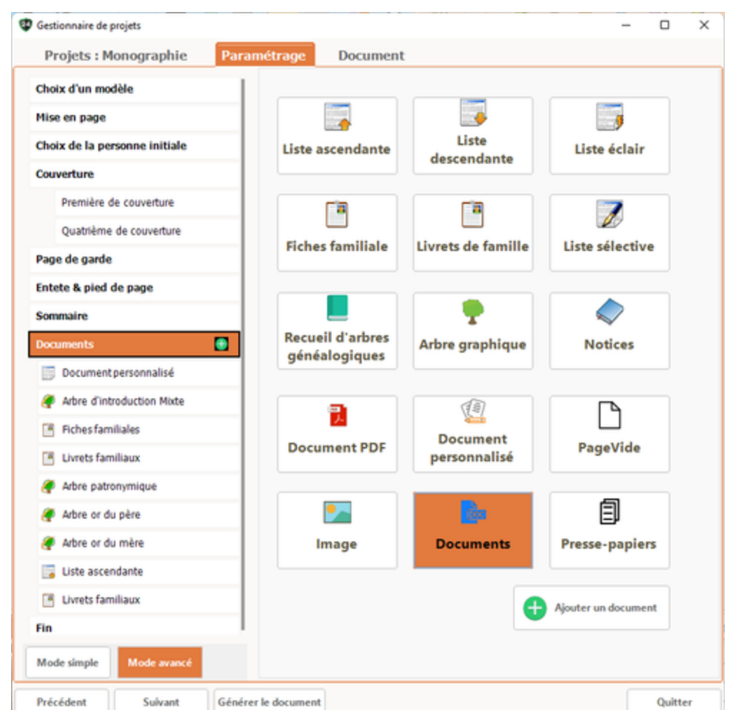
Gestionnaire de projets

Projets : Monographie
Paramétrage
Document

Choix d'un modèle
Mise en page
Choix de la personne initiale
Couverture
Première de couverture
Quatrième de couverture
Page de garde
Entete & pied de page
Sommaire
Documents
Document personnalisé
Arbre d'introduction Mixte
Fiches familiales
Livrets familiaux
Arbre patronymique
Arbre or du père
Arbre or du mère
Liste ascendante
Livrets familiaux
Fin

Liste ascendante
Liste descendante
Liste éclair
Fiches familiale
Livrets de famille
Liste sélective
Recueil d'arbres généalogiques
Arbre graphique
Notices
Document PDF
Document personnalisé
PageVide
Image
Documents
Presse-papiers
Ajouter un document

Mode simple
Mode avancé

Précédent
Suivant
Générer le document
Quitter